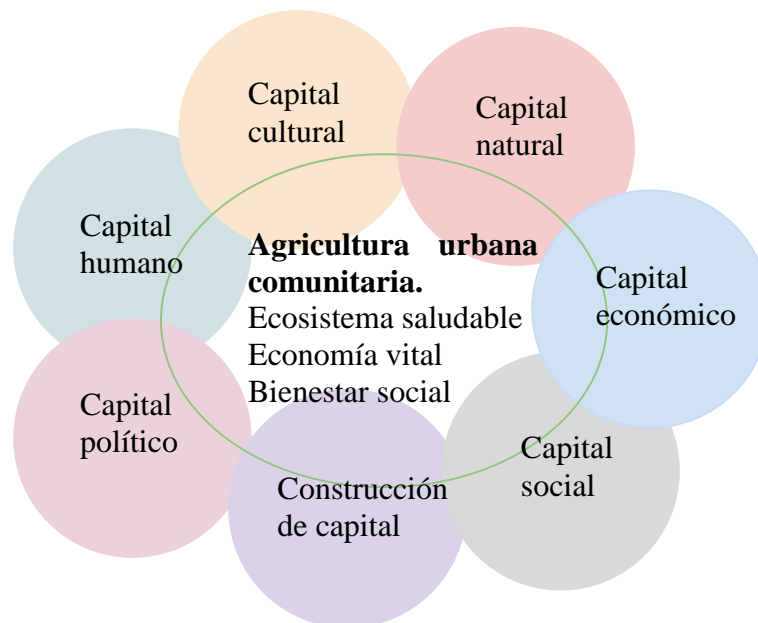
Capital cultural

Capital natural

Capital humano

**Agricultura urbana comunitaria.**
Ecosistema saludable
Economía vital
Bienestar social

Capital económico

Capital político

Capital social

Construcción de capital